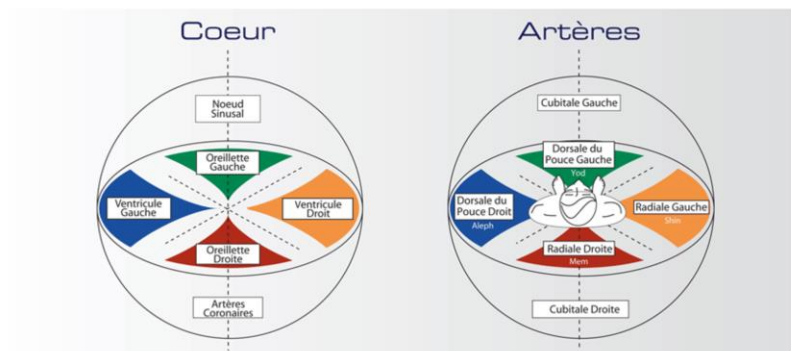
Coeur

Noeud Sinusal

Oreillette Gauche

Ventricule Gauche

Ventricule Droit

Oreillette Droite

Artères Coronaires

Artères

Cubitale Gauche

Dorsale du Pouce Gauche

Yod

Dorsale du Pouce Droit

Aleph

Radiale Gauche

Shin

Radiale Droite

Mem

Cubitale Droite